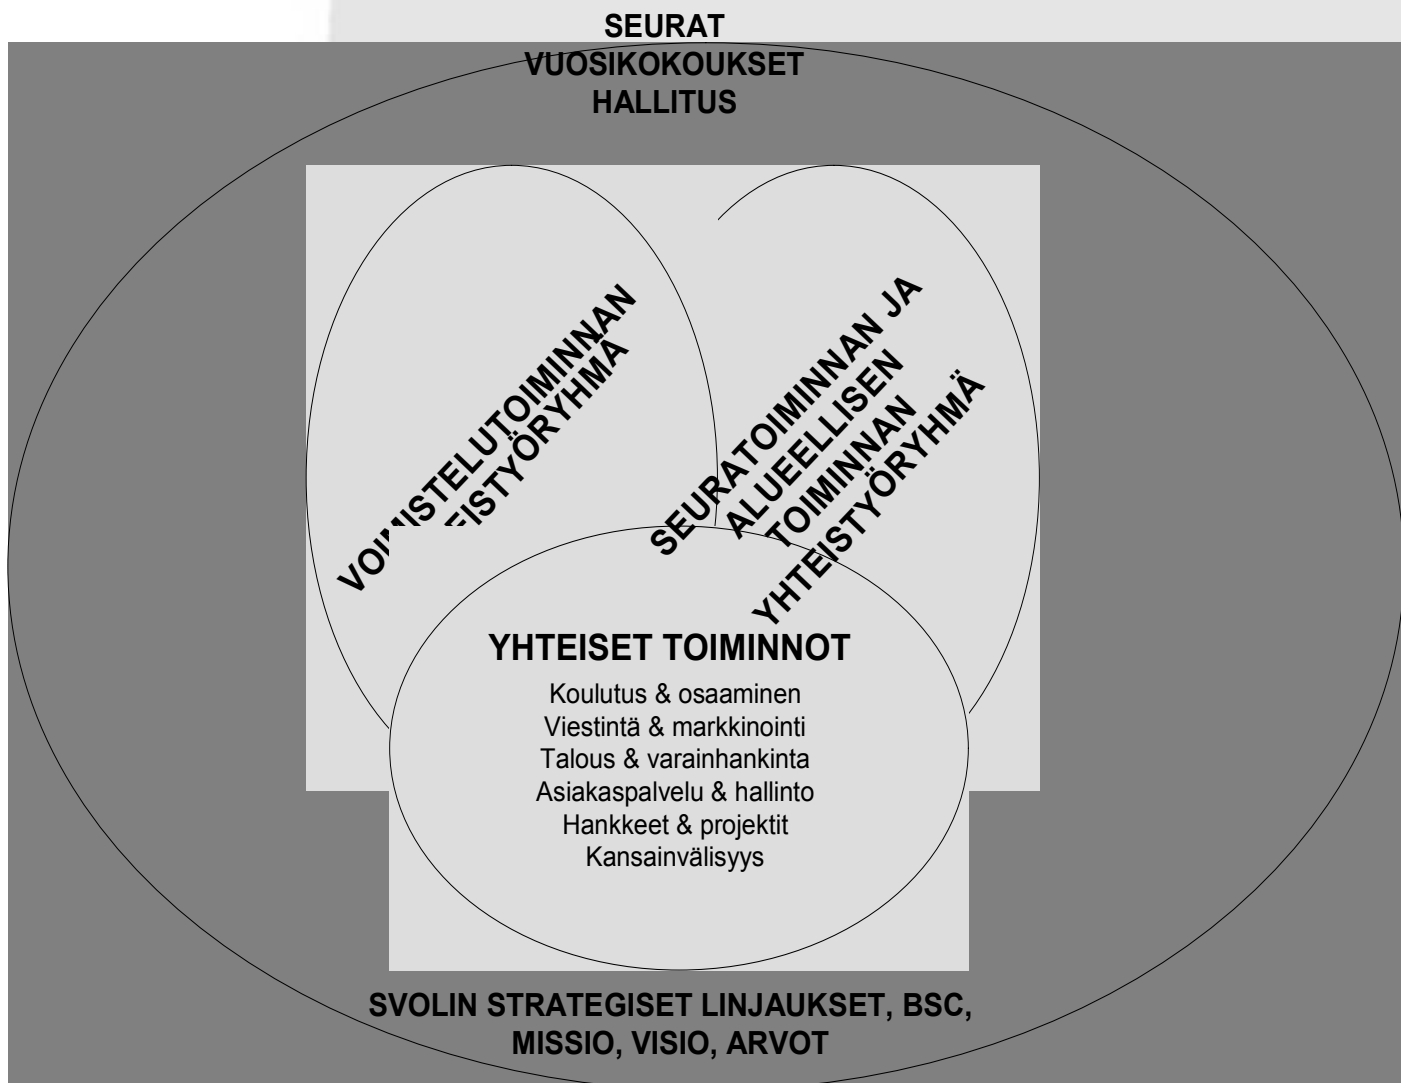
SEURAT
VUOSIKOKOUKSET
HALLITUS

VOIMISTELUTOIMINNAN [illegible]EISTYÖRYHMÄ

SEURATOIMINNAN JA ALUEELLISEN TOIMINNAN YHTEISTYÖRYHMÄ

YHTEISET TOIMINNOT
Koulutus & osaaminen
Viestintä & markkinointi
Talous & varainhankinta
Asiakaspalvelu & hallinto
Hankkeet & projektit
Kansainvälisyys

SVOLIN STRATEGISET LINJAUKSET, BSC,
MISSIO, VISIO, ARVOT